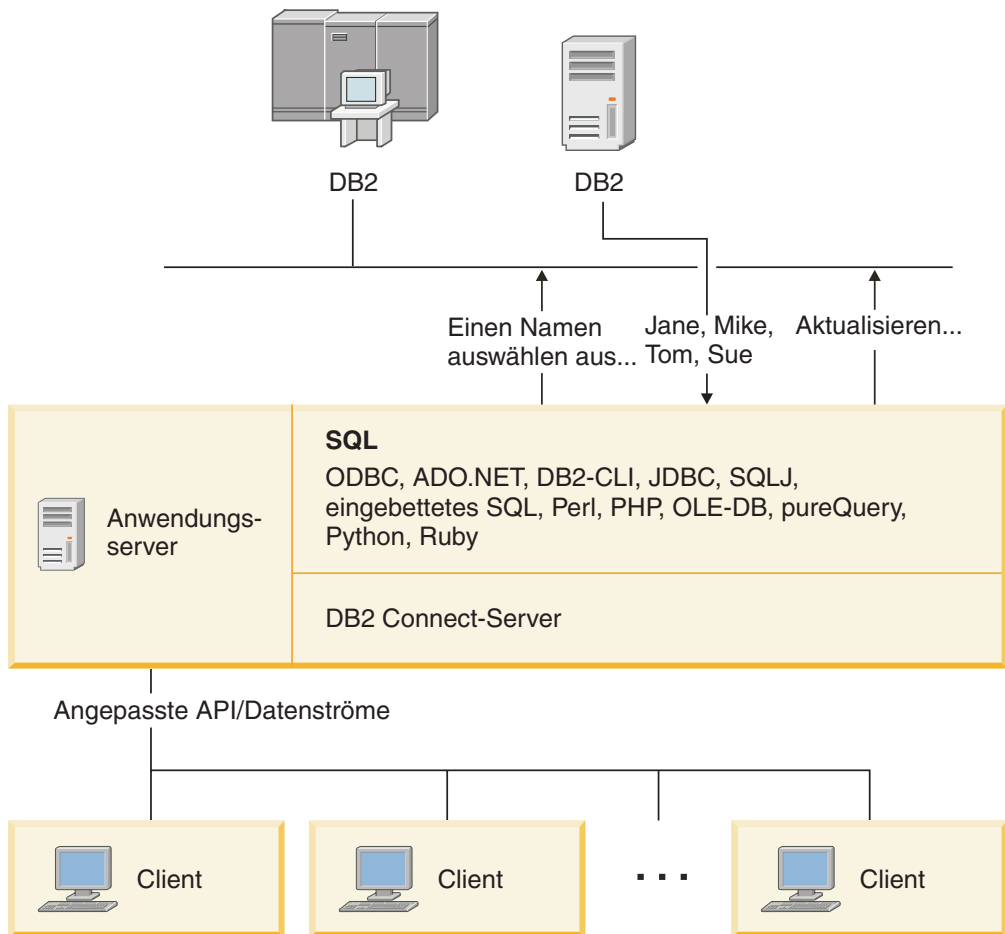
DB2

DB2

Einen Namen auswählen aus...

Jane, Mike, Tom, Sue

Aktualisieren...

Anwendungsserver

SQL

ODBC, ADO.NET, DB2-CLI, JDBC, SQLJ, eingebettetes SQL, Perl, PHP, OLE-DB, pureQuery, Python, Ruby

DB2 Connect-Server

Angepasste API/Datenströme

Client

Client

...

Client